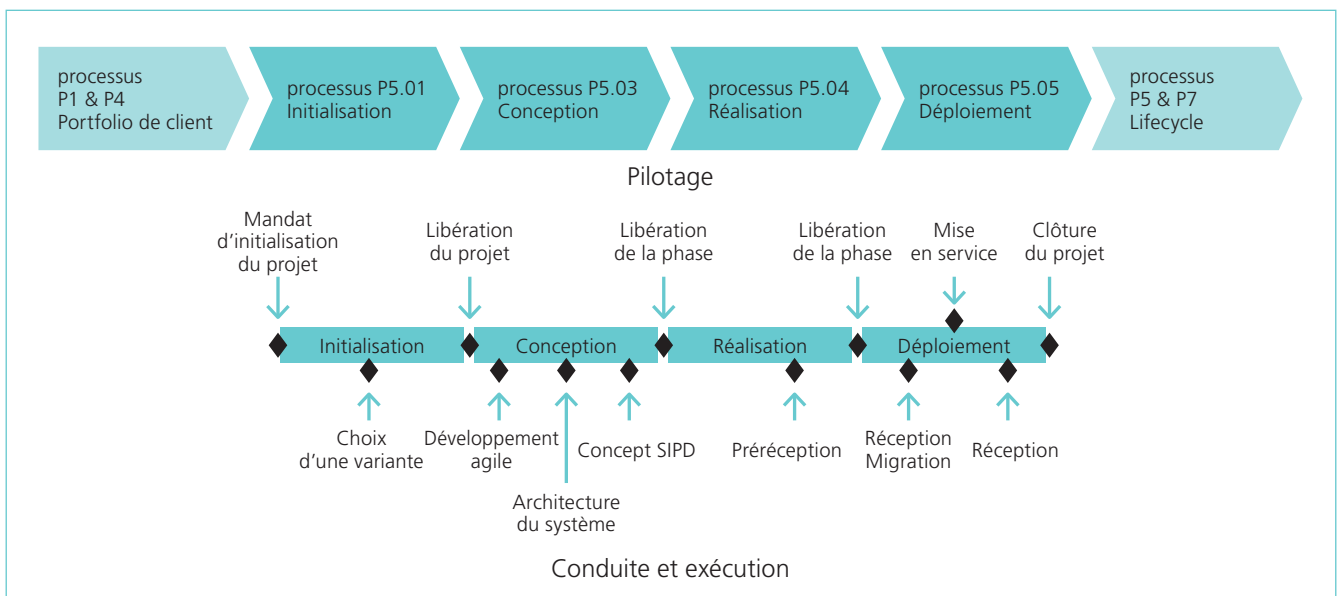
processus P1 & P4 Portfolio de client

processus P5.01 Initialisation

processus P5.03 Conception

processus P5.04 Réalisation

processus P5.05 Déploiement

processus P5 & P7 Lifecycle

Pilotage

Mandat d'initialisation du projet

Libération du projet

Libération de la phase

Libération de la phase

Mise en service

Clôture du projet

Initialisation

Conception

Réalisation

Déploiement

Choix d'une variante

Développement agile

Architecture du système

Concept SIPD

Préréception

Réception Migration

Réception

Conduite et exécution